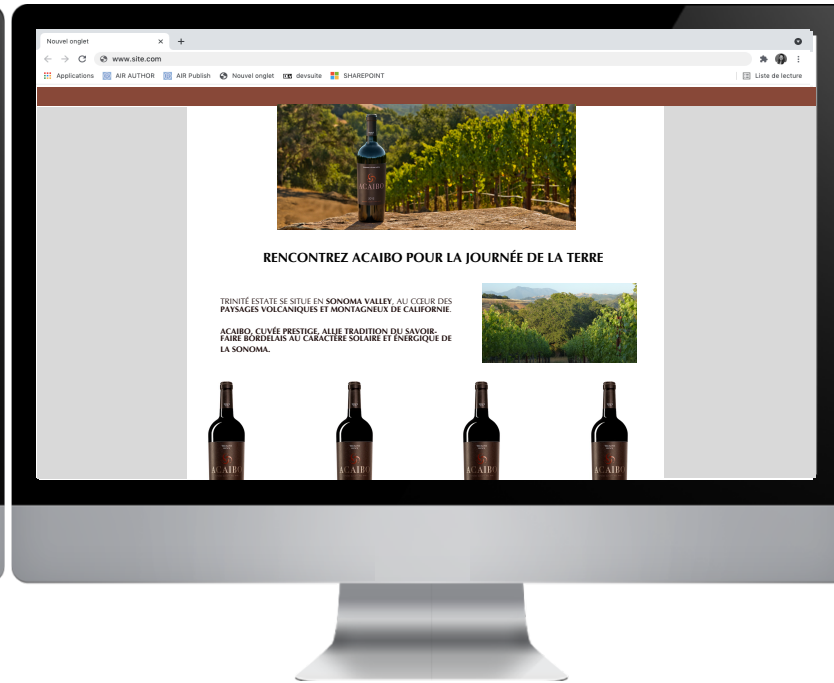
Nouvel onglet ×
+
www.site.com
Applications AIR AUTHOR AIR Publish Nouvel onglet devsuite SHAREPOINT
Liste de lecture

ACAIBO

RENCONTREZ ACAIBO POUR LA JOURNÉE DE LA TERRE

TRINITÉ ESTATE SE SITUE EN SONOMA VALLEY, AU CŒUR DES PAYSAGES VOLCANIQUES ET MONTAGNEUX DE CALIFORNIE.

ACAIBO, CUVÉE PRESTIGE, ALLIE TRADITION DU SAVOIR-FAIRE BORDELAIS AU CARACTÈRE SOLAIRE ET ÉNERGIQUE DE LA SONOMA.

ACAIBO
ACAIBO
ACAIBO
ACAIBO